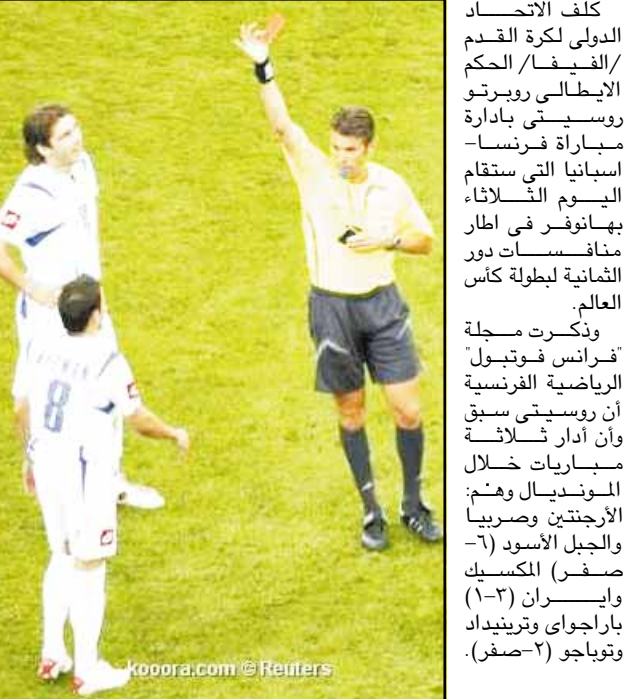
kooora.com © Reuters

كلف الاتحاد الدولى لكرة القدم /الفيفا/ الحكم الايطالى روبرتو روسيتى بادارة مباراة فرنسا- اسبانيا التى ستقام اليوم الثلاثاء بهانوفر فى اطار منافسات دور الثمانية لبطولة كأس العالم.

وذكرت مجلة "فرانس فوتبول" الرياضية الفرنسية أن روسيتى سبق وأن أدار ثلاثة مباريات خلال المونديال وهم: الأرجنتين وصربيا والجبل الأسود (٦- صفر) المكسيك وايران (٣-١) باراجواى وترينيداد وتوباجو (٢-صفر).